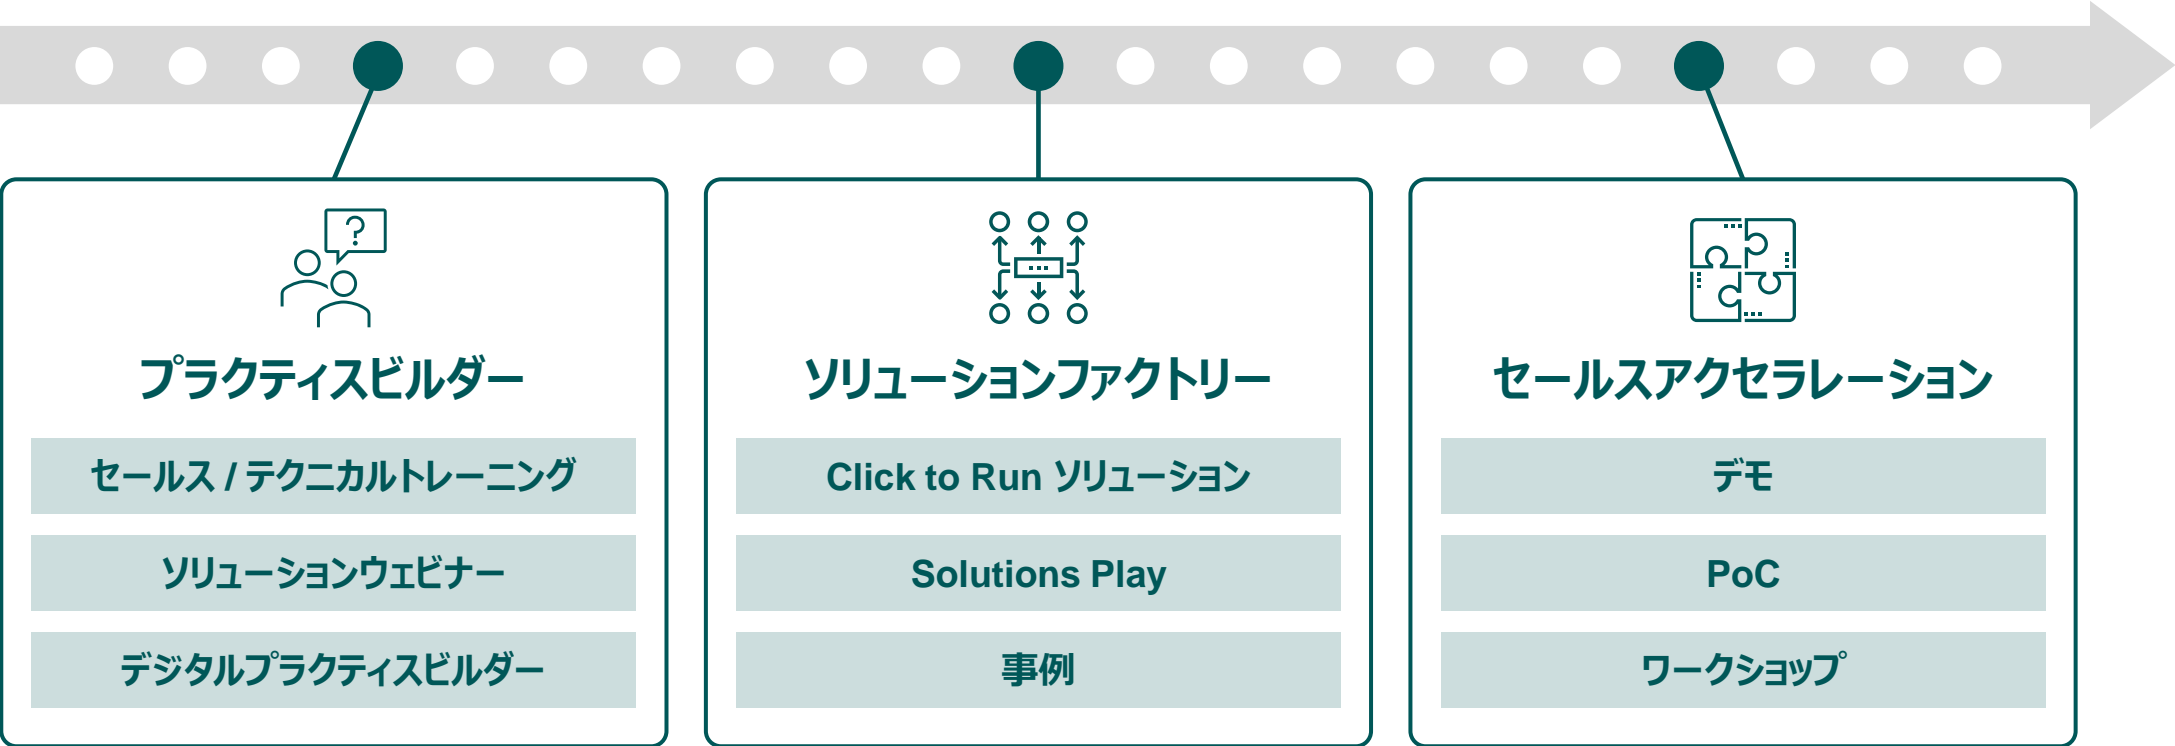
プラクティスビルダー

セールス / テクニカルトレーニング

ソリューションウェビナー

デジタルプラクティスビルダー

ソリューションファクトリー

Click to Run ソリューション

Solutions Play

事例

セールスアクセラレーション

デモ

PoC

ワークショップ